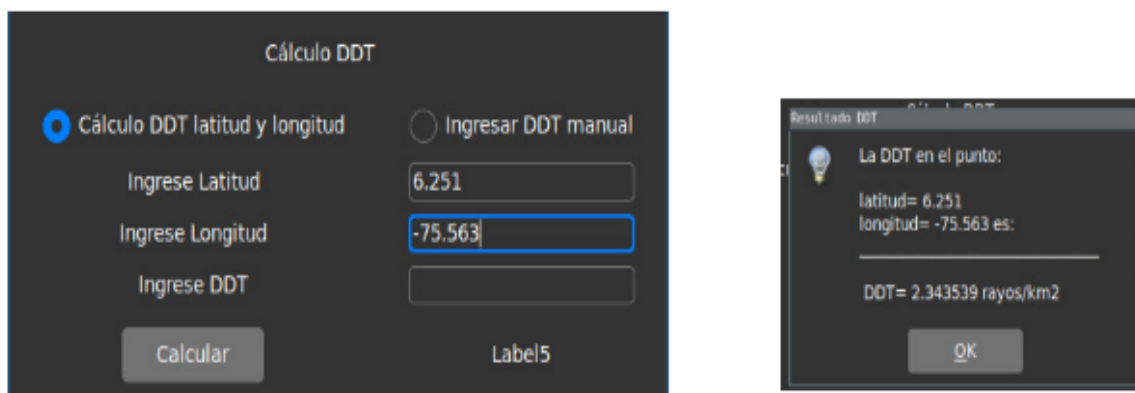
Cálculo DDT

Cálculo DDT latitud y longitud

Ingresar DDT manual

Ingrese Latitud

6.251

Ingrese Longitud

-75.563

Ingrese DDT

Calcular

Label5

Resultado DDT

La DDT en el punto:

latitud= 6.251
longitud= -75.563 es:

DDT= 2.343539 rayos/km2

OK